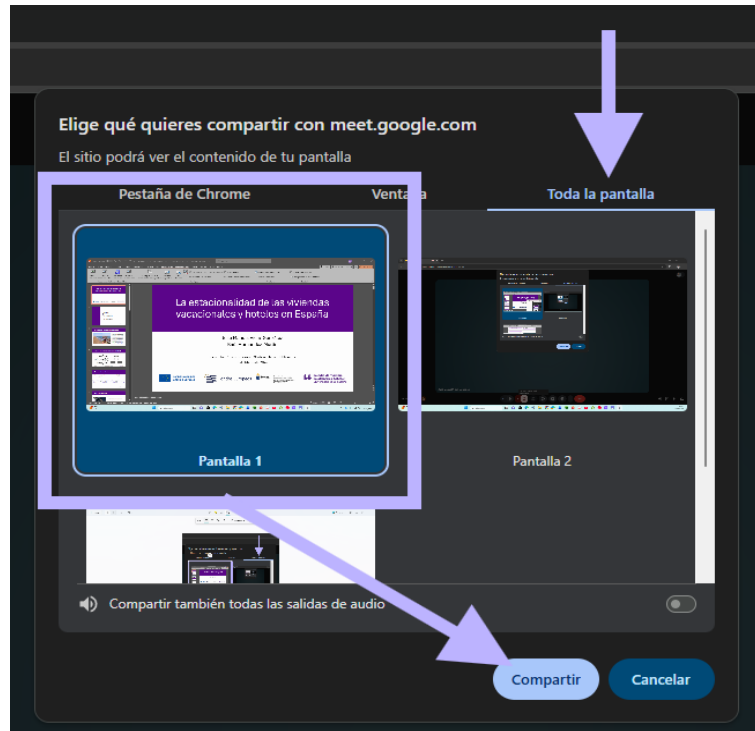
Elige qué quieres compartir con meet.google.com

El sitio podrá ver el contenido de tu pantalla

Pestaña de Chrome

Ventana

Toda la pantalla

La estacionalidad de las viviendas vacacionales y hoteles en España

Pantalla 1

Pantalla 2

Compartir también todas las salidas de audio

Compartir

Cancelar